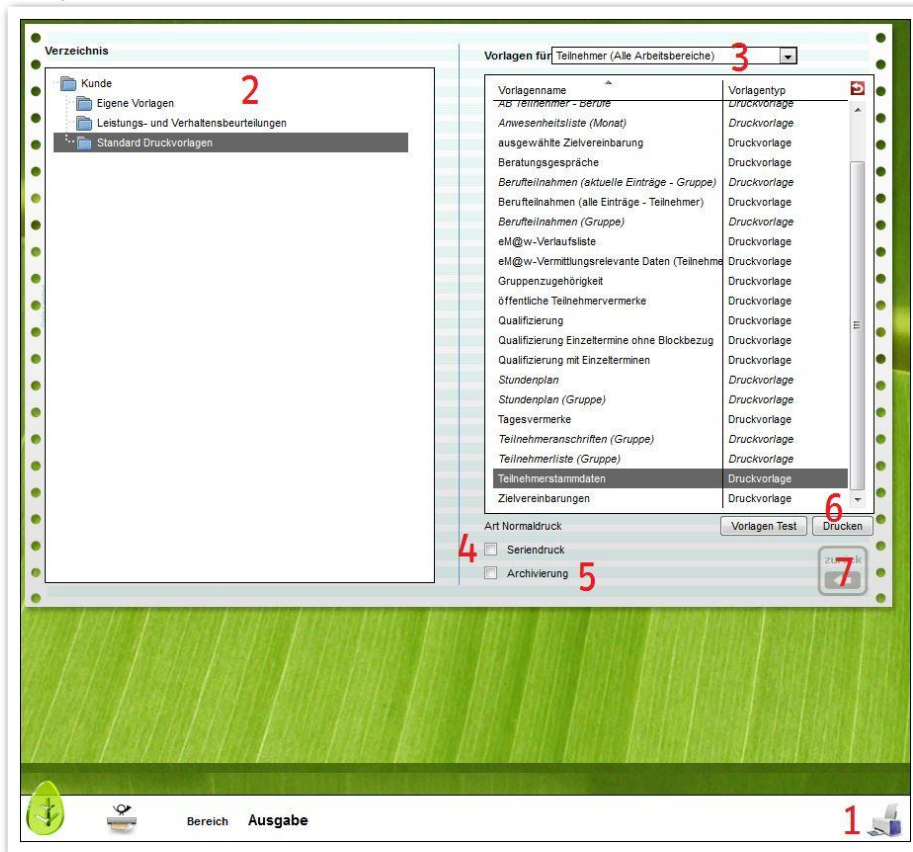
Verzeichnis

Kunde
2
Eigene Vorlagen
Leistungs- und Verhaltensbeurteilungen
Standard Druckvorlagen

Vorlagen für Teilnehmer (Alle Arbeitsbereiche) 3

| Vorlagenname | Vorlagentyp |
|---|---|
| AB Teilnehmer - Berufe | Druckvorlage |
| Anwesenheitsliste (Monat) | Druckvorlage |
| ausgewählte Zielvereinbarung | Druckvorlage |
| Beratungsgespräche | Druckvorlage |
| Berufteilnahmen (aktuelle Einträge - Gruppe) | Druckvorlage |
| Berufteilnahmen (alle Einträge - Teilnehmer) | Druckvorlage |
| Berufteilnahmen (Gruppe) | Druckvorlage |
| eM@w-Verlaufsliste | Druckvorlage |
| eM@w-Vermittlungsrelevante Daten (Teilnehme | Druckvorlage |
| Gruppenzugehörigkeit | Druckvorlage |
| öffentliche Teilnehmervermerke | Druckvorlage |
| Qualifizierung | Druckvorlage |
| Qualifizierung Einzeltermine ohne Blockbezug | Druckvorlage |
| Qualifizierung mit Einzelterminen | Druckvorlage |
| Stundenplan | Druckvorlage |
| Stundenplan (Gruppe) | Druckvorlage |
| Tagesvermerke | Druckvorlage |
| Teilnehmeranschriften (Gruppe) | Druckvorlage |
| Teilnehmerliste (Gruppe) | Druckvorlage |
| Teilnehmerstammdaten | Druckvorlage |
| Zielvereinbarungen | Druckvorlage |

Art Normaldruck
Vorlagen Test
6
Drucken
4
Seriendruck
Archivierung
5
zurück
7

Bereich Ausgabe
1